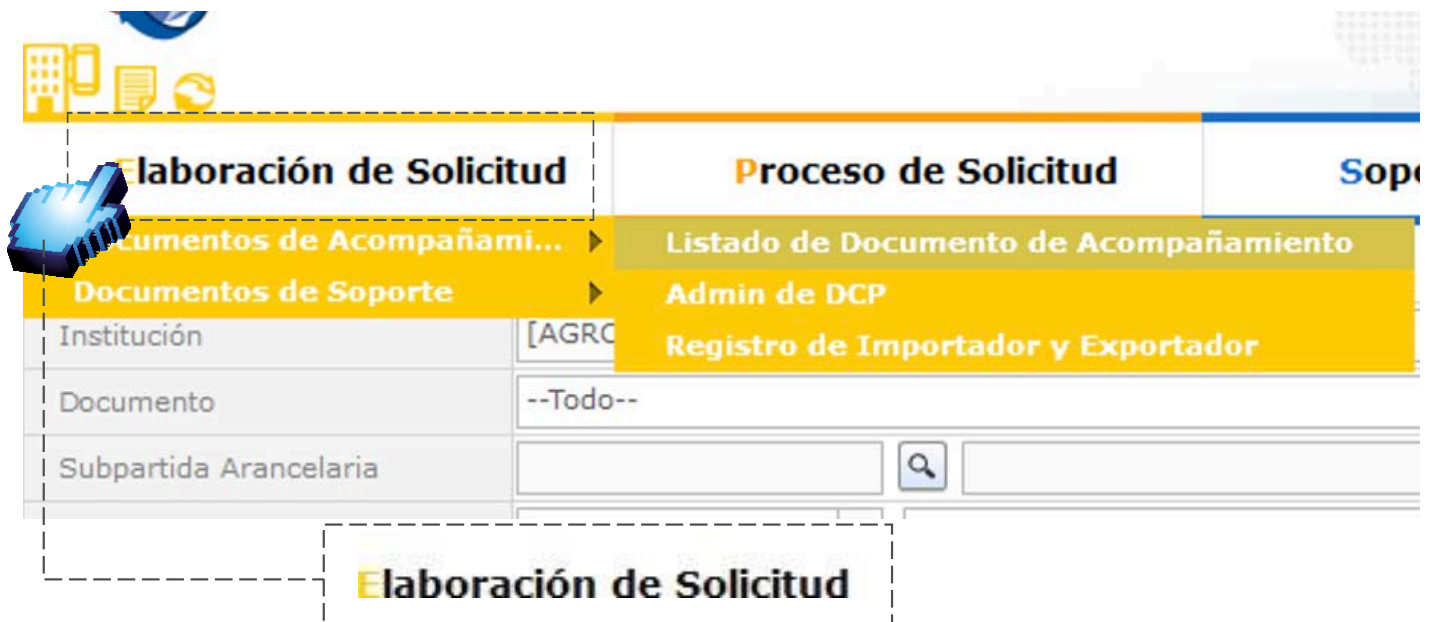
Elaboración de Solicitud

Proceso de Solicitud

Sope

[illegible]cumentos de Acompañami...

Documentos de Soporte

Listado de Documento de Acompañamiento

Admin de DCP

Registro de Importador y Exportador

| Institución | [AGRO |
|---|---|
| Documento | --Todo-- |
| Subpartida Arancelaria | |

Elaboración de Solicitud